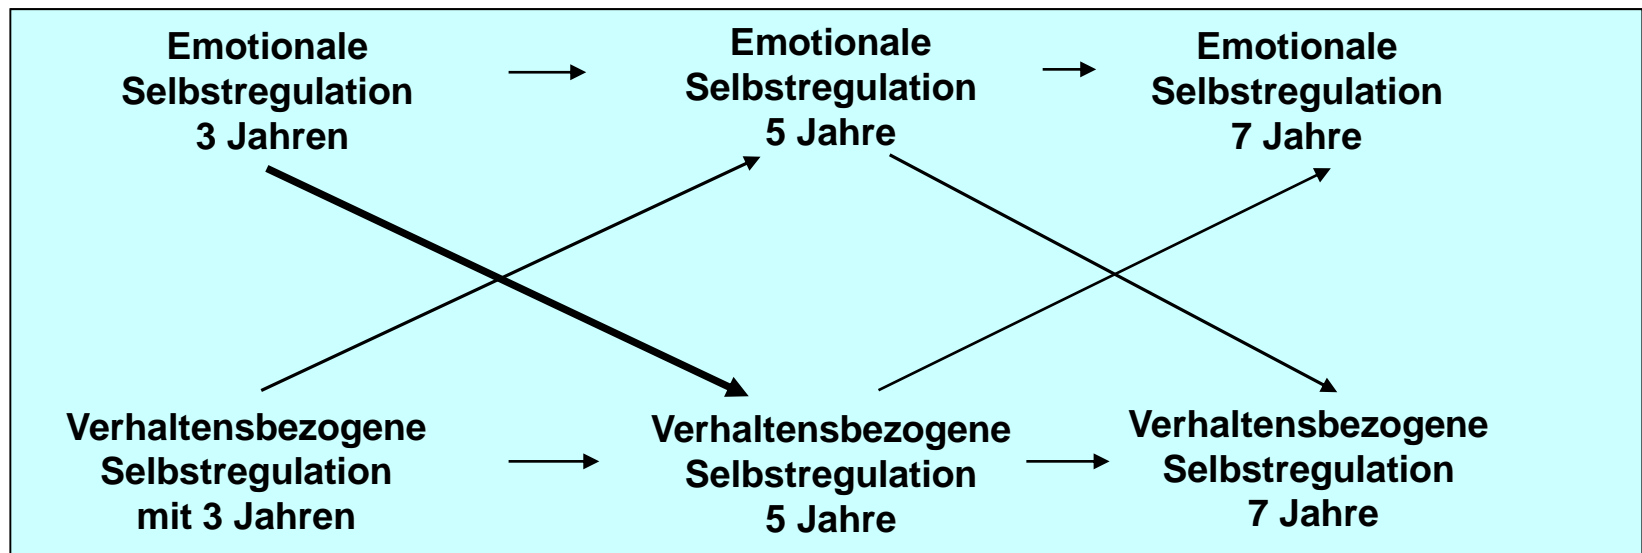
Emotionale Selbstregulation 3 Jahren

Emotionale Selbstregulation 5 Jahre

Emotionale Selbstregulation 7 Jahre

Verhaltensbezogene Selbstregulation mit 3 Jahren

Verhaltensbezogene Selbstregulation 5 Jahre

Verhaltensbezogene Selbstregulation 7 Jahre